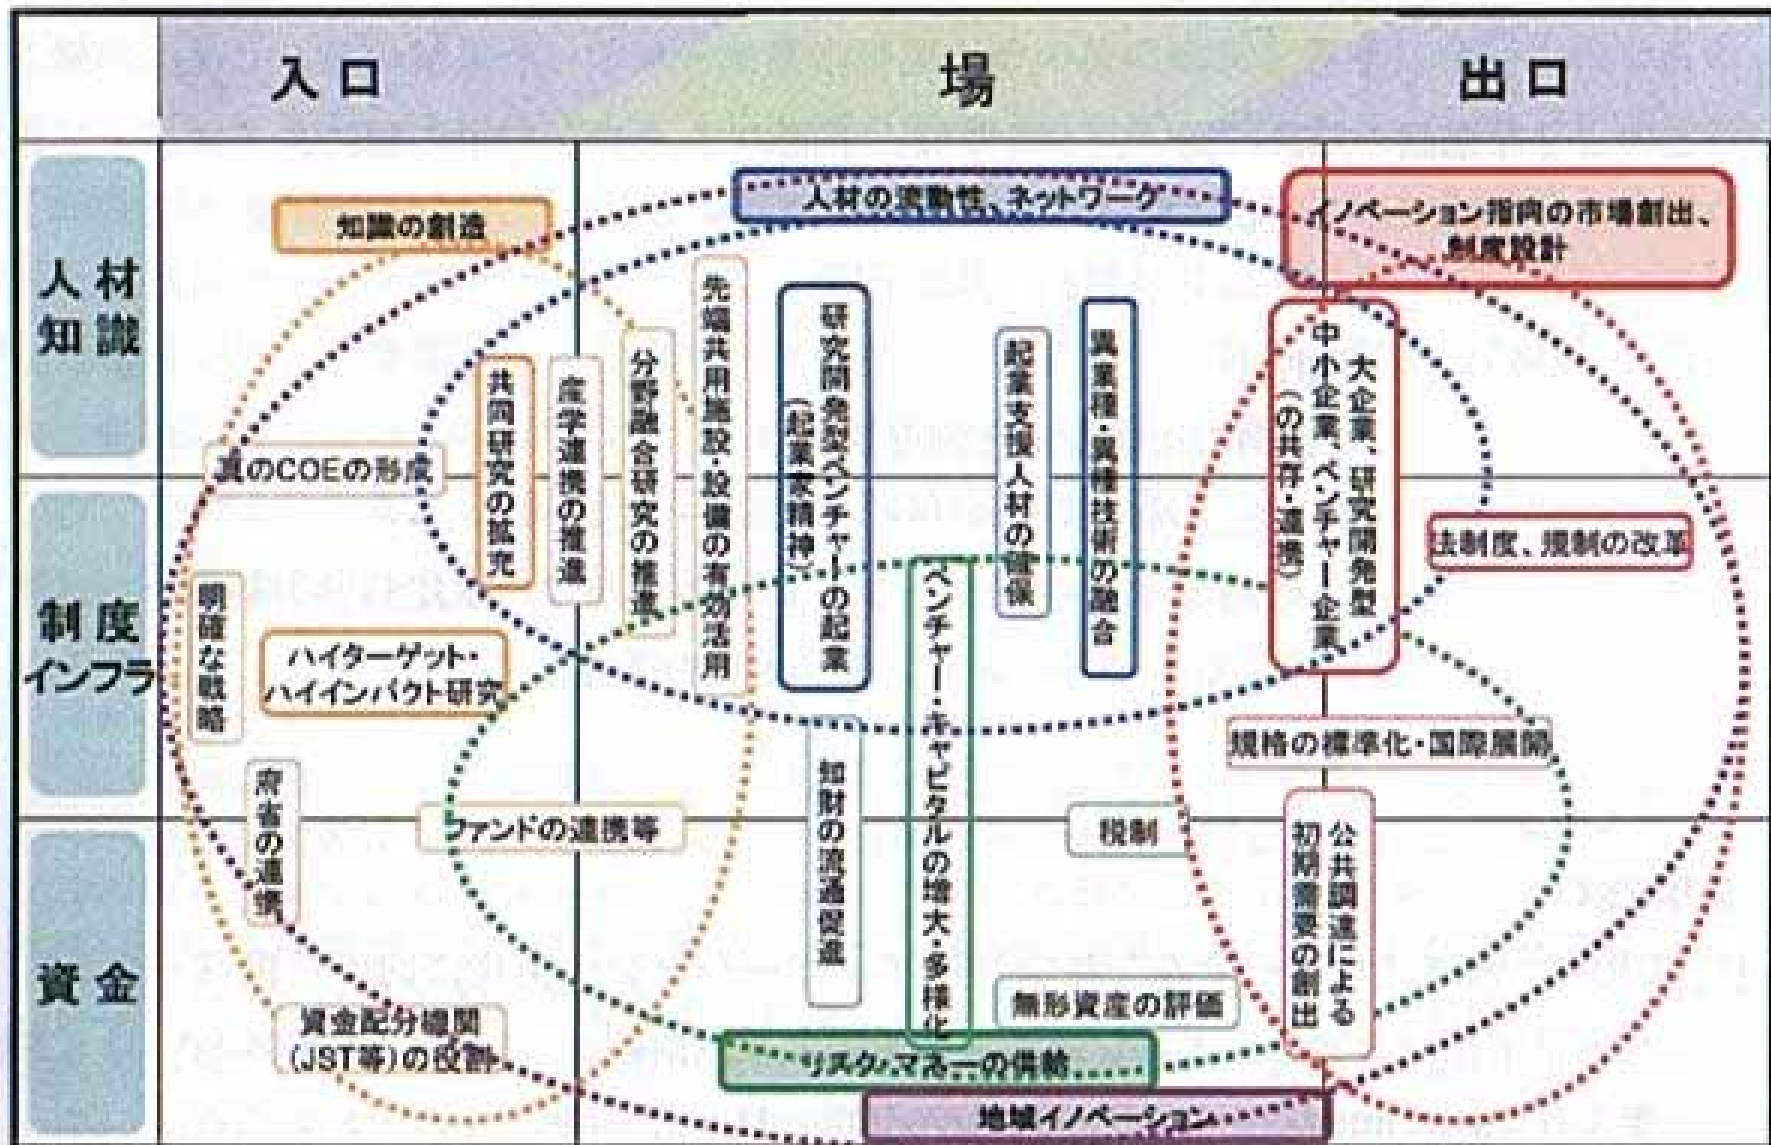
入口

場

出口

人材知識

制度インフラ

資金

知識の創造

人材の流動性、ネットワーク

イノベーション指向の市場創出、制度設計

真のCOEの形成

共同研究の拡充

産学連携の推進

分野融合研究の推進

先端共用施設・設備の有効活用

研究開発型ベンチャーの起業（起業家精神）

起業支援人材の確保

異業種・異種技術の融合

大企業、研究開発型中小企業、ベンチャー企業（の共存・連携）

法制度、規制の改革

明確な戦略

ハイターゲット・ハイインパクト研究

ベンチャー・キャピタルの増大・多様化

規格の標準化・国際展開

府省の連携

ファンドの連携等

知財の流通促進

税制

公共調達による初期需要の創出

無形資産の評価

資金配分機関（JST等）の役割

リスクマネーの供給

地域イノベーション